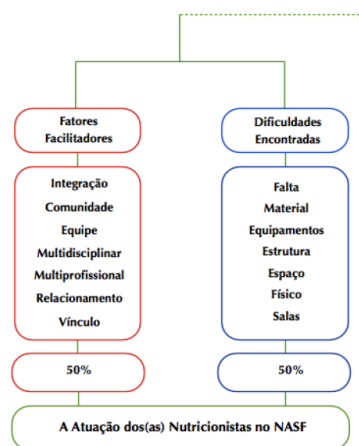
Fatores Facilitadores

Integração
Comunidade
Equipe
Multidisciplinar
Multiprofissional
Relacionamento
Vínculo

50%

Dificuldades Encontradas

Falta
Material
Equipamentos
Estrutura
Espaço
Físico
Salas

50%

A Atuação dos(as) Nutricionistas no NASF